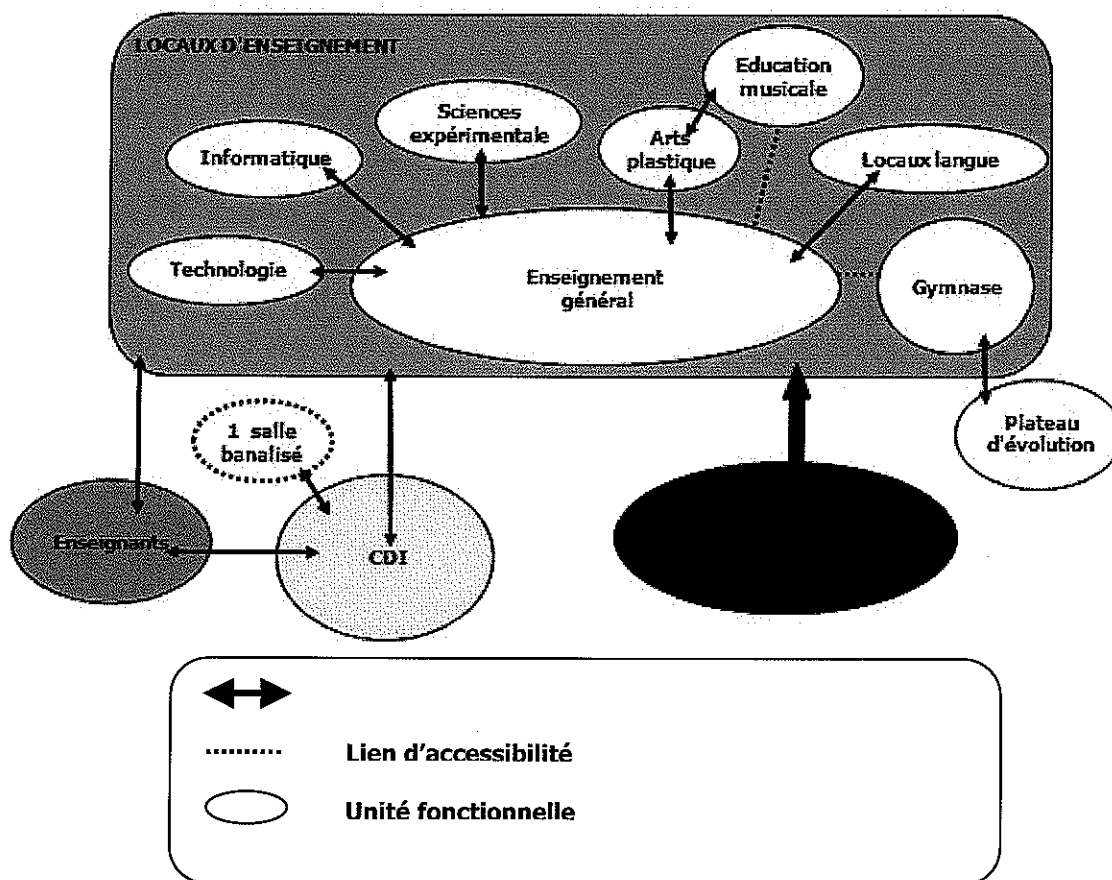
LOCAUX D'ENSEIGNEMENT

Education musicale

Sciences expérimentale

Arts plastique

Informatique

Locaux langue

Technologie

Enseignement général

Gymnase

1 salle banalisé

Plateau d'évolution

Enseignants

CDI

Lien d'accessibilité

Unité fonctionnelle